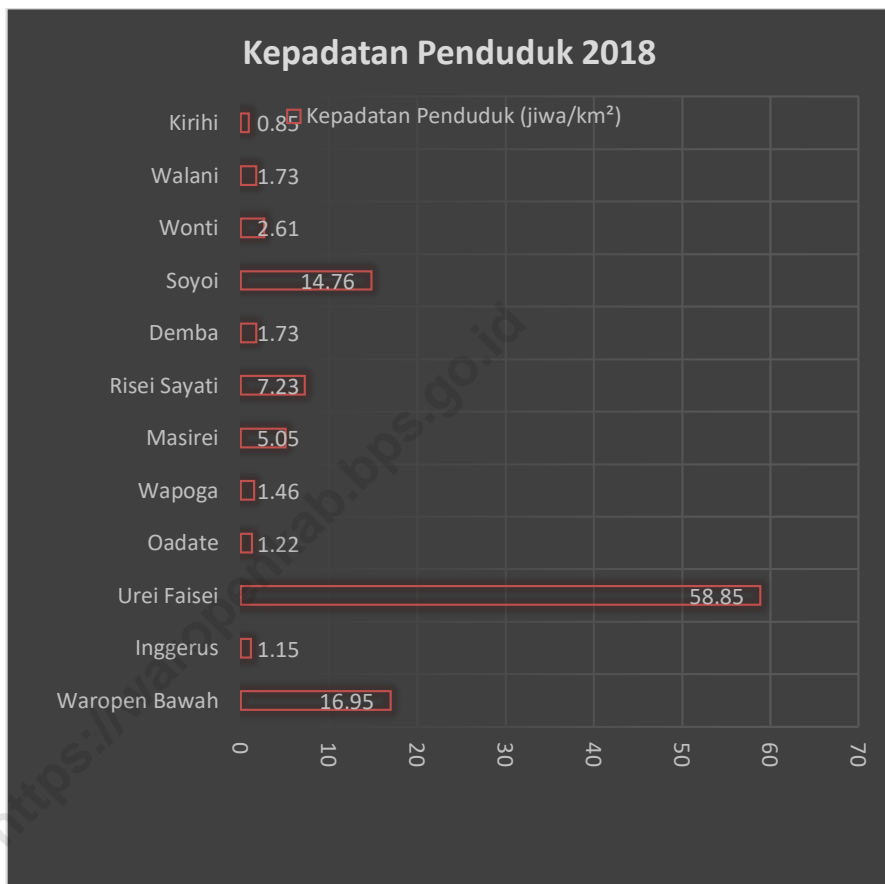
Kepadatan Penduduk 2018

Kepadatan Penduduk (jiwa/km²)

| | |
|---|---|
| Kirihi | 0.85 |
| Walani | 1.73 |
| Wonti | 2.61 |
| Soyoi | 14.76 |
| Demba | 1.73 |
| Risei Sayati | 7.23 |
| Masirei | 5.05 |
| Wapoga | 1.46 |
| Oadate | 1.22 |
| Urei Faisei | 58.85 |
| Inggerus | 1.15 |
| Waropen Bawah | 16.95 |

0 10 20 30 40 50 60 70

https://waropenkab.bps.go.id